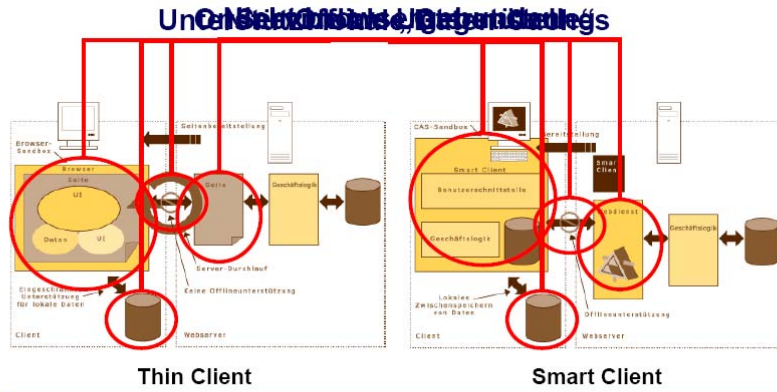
Un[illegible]

Browser-Sandbox
Browser
Seite
UI
Daten
UI
Seitenbereitstellung
Seite
Geschäftslogik
Server-Durchlauf
Eingeschränkte Unterstützung für lokale Daten
Keine Offlineunterstützung
Client
Webserver

CAS-Sandbox
Smart Client
Benutzerschnittstelle
Geschäftslogik
bereitstellung
Smart Client
Webdienst
Geschäftslogik
Lokales Zwischenspeichern von Daten
Offlineunterstützung
Client
Webserver

Thin Client
Smart Client